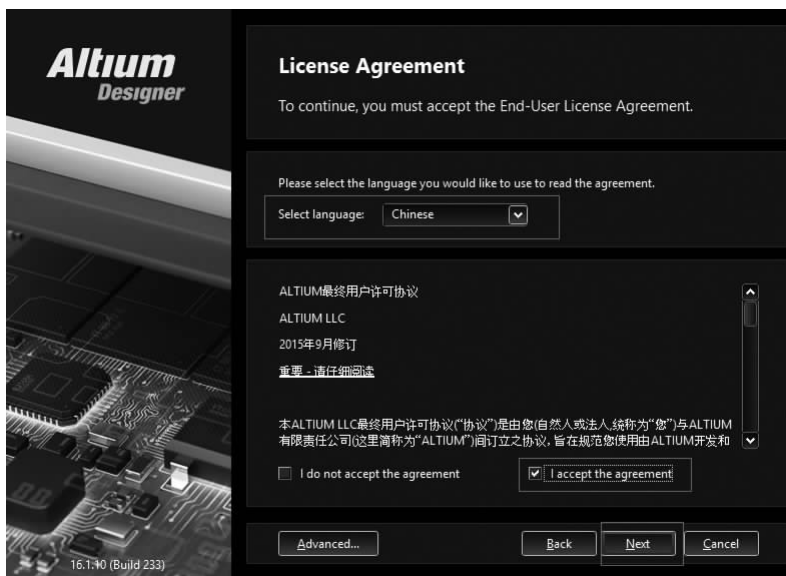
Altium Designer

License Agreement

To continue, you must accept the End-User License Agreement.

Please select the language you would like to use to read the agreement.

Select language: Chinese

ALTIUM最终用户许可协议

ALTIUM LLC

2015年9月修订

重要 - 请仔细阅读

本ALTIUM LLC最终用户许可协议("协议")是由您(自然人或法人,统称为"您")与ALTIUM有限责任公司(这里简称为"ALTIUM")间订立之协议,旨在规范您使用由ALTIUM开发和

I do not accept the agreement

I accept the agreement

Advanced...

Back

Next

Cancel

16.1.10 (Build 233)